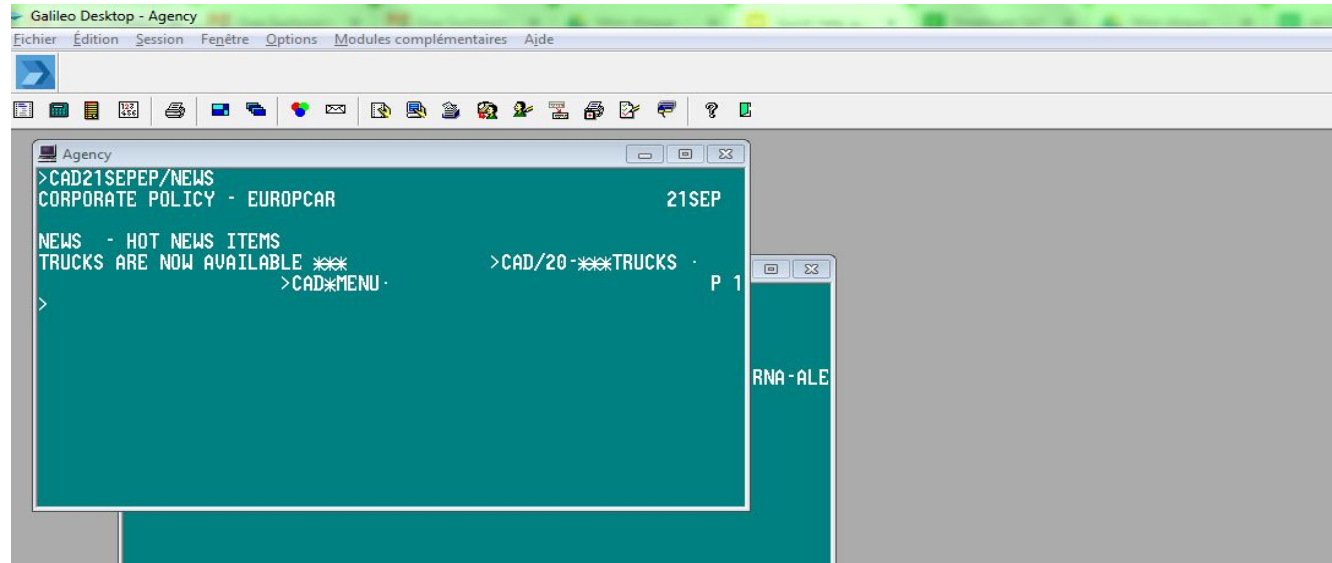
Galileo Desktop - Agency

Fichier Édition Session Fenêtre Options Modules complémentaires Aide

Agency

>CAD21SEPEP/NEWS
CORPORATE POLICY - EUROPCAR 21SEP

NEWS - HOT NEWS ITEMS
TRUCKS ARE NOW AVAILABLE ‪*** >CAD/20-***TRUCKS ·
>CAD*MENU· P 1
>

RNA-ALE